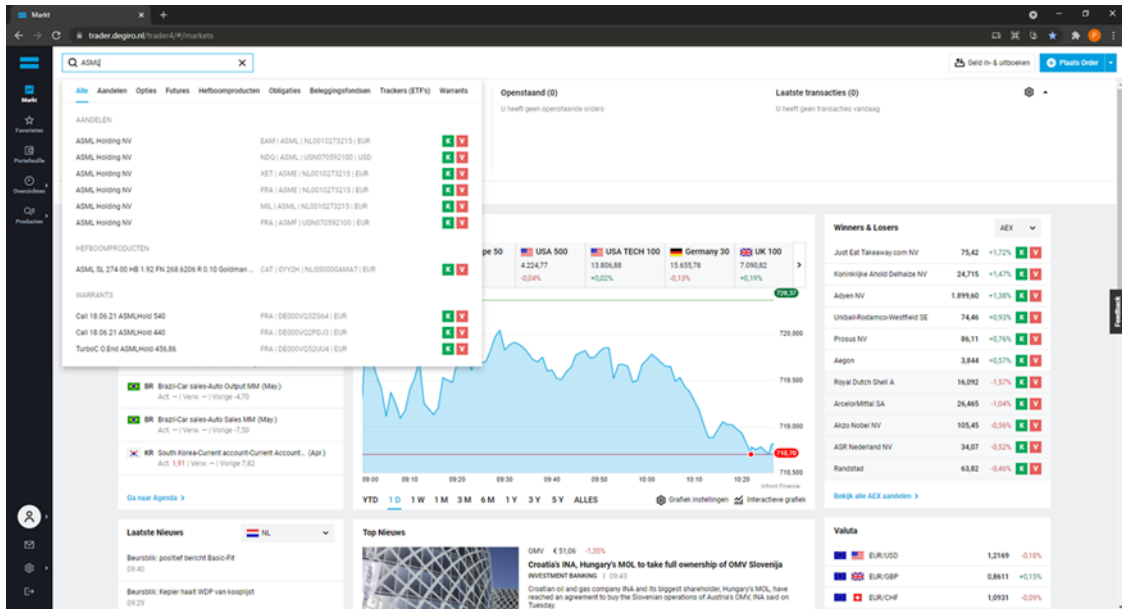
Markt × +

trader.degiro.nl/trader4/#/markets

ASML

Geld in- & uitboeken

Plaats Order

Markt
Favorieten
Portefeuille
Overzichten
Producten

Alle Aandelen Opties Futures Hefboomproducten Obligaties Beleggingsfondsen Trackers (ETFs) Warrants

AANDELEN

| | | | |
|---|---|---|---|
| ASML Holding NV | EAM \| ASML \| NL0010273215 \| EUR | K | V |
| ASML Holding NV | NDQ \| ASML \| USN07059210O \| USD | K | V |
| ASML Holding NV | XET \| ASME \| NL0010273215 \| EUR | K | V |
| ASML Holding NV | FRA \| ASME \| NL0010273215 \| EUR | K | V |
| ASML Holding NV | MIL \| ASML \| NL0010273215 \| EUR | K | V |
| ASML Holding NV | FRA \| ASMF \| USN07059210O \| EUR | K | V |

HEFBOOMPRODUCTEN

| | | | |
|---|---|---|---|
| ASML SL 274.00 HB 1.92 FN 268.6206 R 0.10 Goldman ... | CAT \| 0YY2H \| NLGS0000AMA7 \| EUR | K | V |

WARRANTS

| | | | |
|---|---|---|---|
| Call 18.06.21 ASMLHold 540 | FRA \| DE000VQ3Z064 \| EUR | K | V |
| Call 18.06.21 ASMLHold 440 | FRA \| DE000VQ2PDJ3 \| EUR | K | V |
| TurboC O.End ASMLHold 456,86 | FRA \| DE000VQ52UU4 \| EUR | K | V |

Openstaand (0)
U heeft geen openstaande orders

Laatste transacties (0)
U heeft geen transacties vandaag

pe 50 | USA 500 4.224,77 -0,04% | USA TECH 100 13.806,88 +0,02% | Germany 30 15.655,78 -0,13% | UK 100 7.090,82 +0,19%

720,37
720,000
719,500
719,000
716,78
718,500
Infront Finance

09:00 09:10 09:20 09:30 09:40 09:50 10:00 10:10 10:20

YTD 1 D 1 W 1 M 3 M 6 M 1 Y 3 Y 5 Y ALLES

Grafiek instellingen Interactieve grafiek

BR Brazil-Car sales-Auto Output MM (May.)
Act. -- | Verw. -- | Vorige -4,70

BR Brazil-Car sales-Auto Sales MM (May.)
Act. -- | Verw. -- | Vorige -7,50

KR South Korea-Current account-Current Account... (Apr.)
Act. 1,91 | Verw. -- | Vorige 7,82

Ga naar Agenda >

Winners & Losers AEX

| | | | | |
|---|---|---|---|---|
| Just Eat Takeaway.com NV | 75,42 | +1,72% | K | V |
| Koninklijke Ahold Delhaize NV | 24,715 | +1,47% | K | V |
| Adyen NV | 1.899,60 | +1,38% | K | V |
| Unibail-Rodamco-Westfield SE | 74,46 | +0,93% | K | V |
| Prosus NV | 86,11 | +0,76% | K | V |
| Aegon | 3,844 | +0,57% | K | V |
| Royal Dutch Shell A | 16,092 | -1,57% | K | V |
| ArcelorMittal SA | 26,465 | -1,04% | K | V |
| Akzo Nobel NV | 105,45 | -0,56% | K | V |
| ASR Nederland NV | 34,07 | -0,52% | K | V |
| Randstad | 63,82 | -0,46% | K | V |

Bekijk alle AEX aandelen >

Feedback

Laatste Nieuws NL

Beursblik: positief bericht Basic-Fit
09:40

Beursblik: Kepler haalt WDP van kooplijst
09:29

Top Nieuws

OMV €51,06 -1,35%
Croatia's INA, Hungary's MOL to take full ownership of OMV Slovenija
INVESTMENT BANKING | 09:43
Croatian oil and gas company INA and its biggest shareholder, Hungary's MOL, have reached an agreement to buy the Slovenian operations of Austria's OMV, INA said on Tuesday.

Valuta

| | | |
|---|---|---|
| EUR/USD | 1,2169 | -0,18% |
| EUR/GBP | 0,8611 | +0,15% |
| EUR/CHF | 1,0931 | -0,09% |